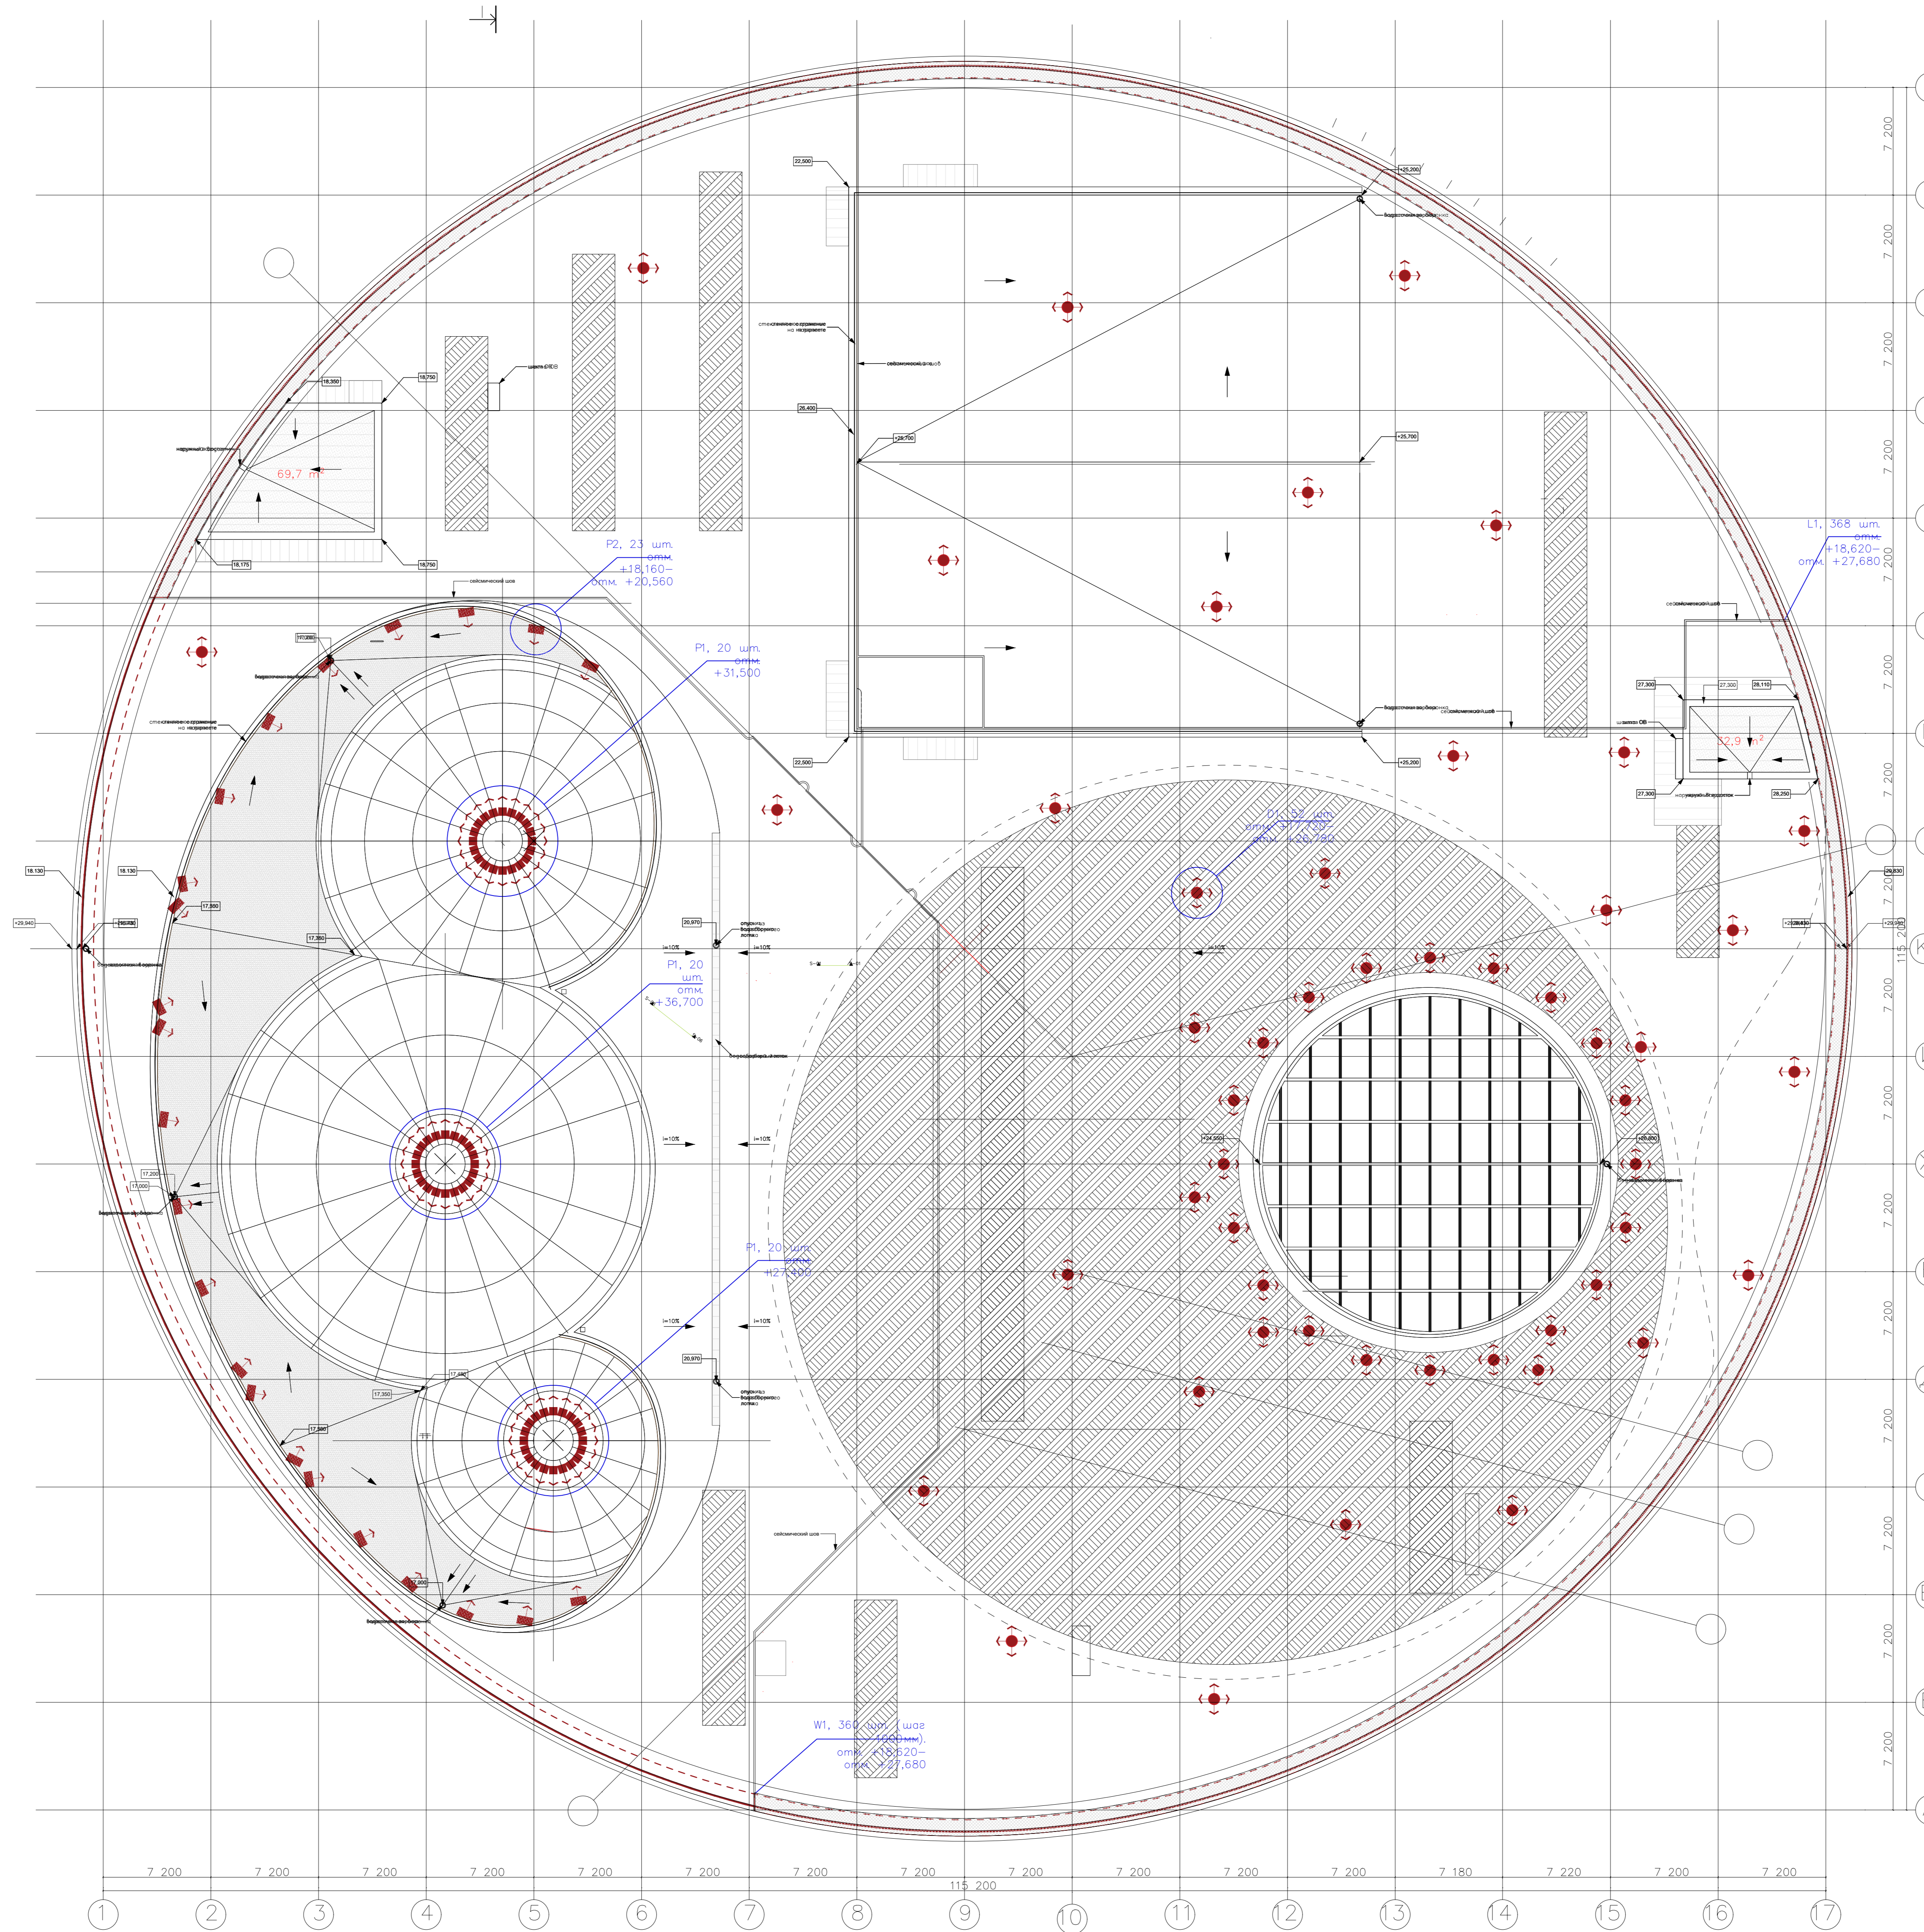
22,500
+25,200
водосточная воронка
стеклянное ограждение на парапете
сейсмический шов
шахта ОВ
18,350
18,750
26,400
+25,700
+25,700
наружный водосток
69,7 m²
18,175
18,750
P2, 23 шт. отм. +18,160– отм. +20,560
сейсмический шов
L1, 368 шт. отм. +18,620– отм. +27,680
сейсмический шов
P1, 20 шт. отм. +31,500
17,200
водосточная воронка
стеклянное ограждение на парапете
водосточная воронка
сейсмический шов
27,300
27,300
28,110
шахта ОВ
32,9 m²
22,500
+25,200
27,300
наружный водосток
28,250
D1, 152 шт. отм. +27,720 отм. +26,780
18.130
18.130
17,500
29,830
+29,940
17,350
20,970
отметка водоотводного лотка
i=10%
i=10%
i=10%
P1, 20 шт. отм. +36,700
водоотводный лоток
водосточная воронка
i=10%
i=10%
+24,550
+26,000
водосточная воронка
17,200
17,000
водосточная воронка
P1, 20 шт. отм. +27,100
i=10%
i=10%
20,970
отметка водоотводного лотка
17,350
17,350
17,500
сейсмический шов
17,000
водосточная воронка
W1, 360 шт. (шаг 1000мм). отм. +18,620– отм. +27,680
7 200
7 200
7 200
7 200
7 200
7 200
7 200
7 200
7 200
7 200
7 200
7 200
7 200
7 200
7 200
7 200
7 200
7 200
7 200
7 200
7 200
7 200
7 200
7 200
7 200
7 180
7 220
7 200
7 200
115 200
115 200
1
2
3
4
5
6
7
8
9
10
11
12
13
14
15
16
17